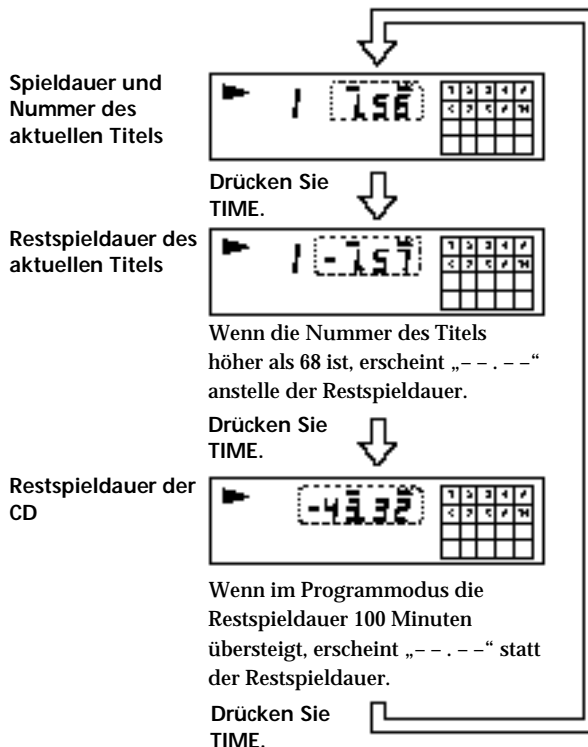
Spieldauer und Nummer des aktuellen Titels

1 1.56

Drücken Sie TIME.

Restspieldauer des aktuellen Titels

1 -1.57

Wenn die Nummer des Titels höher als 68 ist, erscheint „– – . – –“ anstelle der Restspieldauer.

Drücken Sie TIME.

Restspieldauer der CD

-43.32

Wenn im Programmodus die Restspieldauer 100 Minuten übersteigt, erscheint „– – . – –“ statt der Restspieldauer.

Drücken Sie TIME.